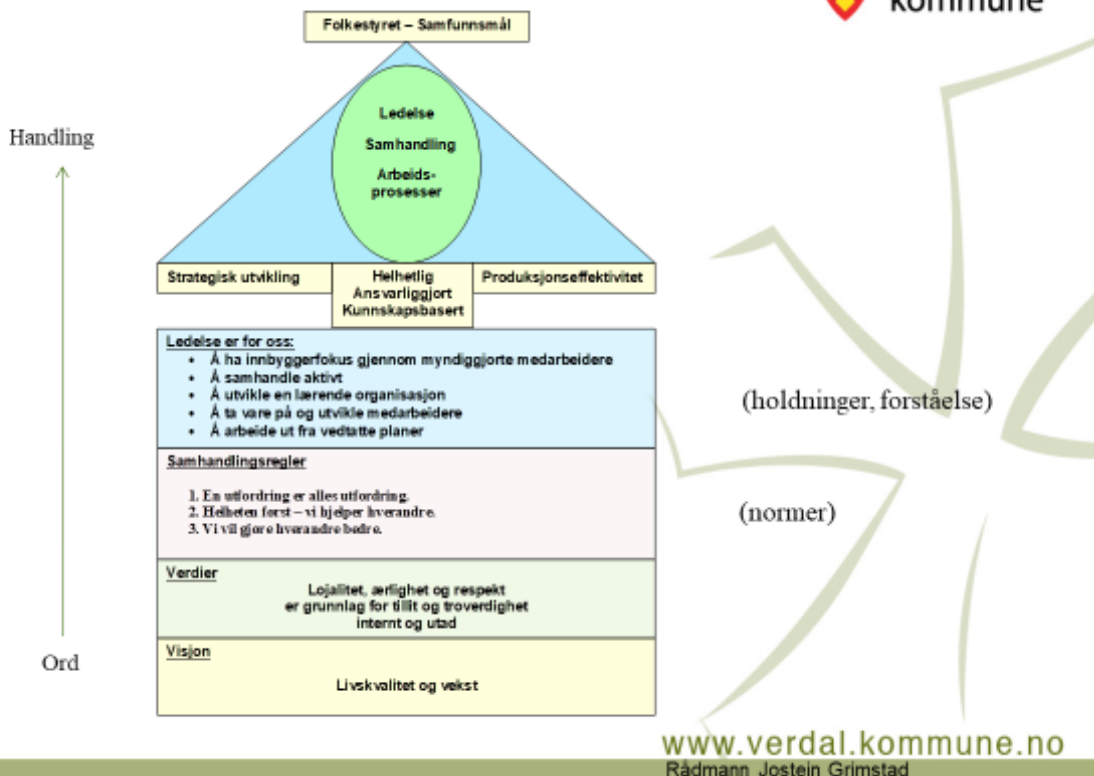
kommune

Folkestyret – Samfunnsmål

Handling

Ledelse

Samhandling

Arbeidsprosesser

Strategisk utvikling

Helhetlig
Ansvarliggjort
Kunnskapsbasert

Produksjonseffektivitet

Ledelse er for oss:
- Å ha innbyggerfokus gjennom myndiggjorte medarbeidere
- Å samhandle aktivt
- Å utvikle en lærende organisasjon
- Å ta vare på og utvikle medarbeidere
- Å arbeide ut fra vedtatte planer

(holdninger, forståelse)

Samhandlingsregler

1. En utfordring er alles utfordring.
2. Helheten først – vi hjelper hverandre.
3. Vi vil gjøre hverandre bedre.

(normer)

Verdier
Lojalitet, ærlighet og respekt
er grunnlag for tillit og troverdighet
internt og utad

Ord

Visjon
Livskvalitet og vekst

www.verdal.kommune.no
Rådmann Jostein Grimstad